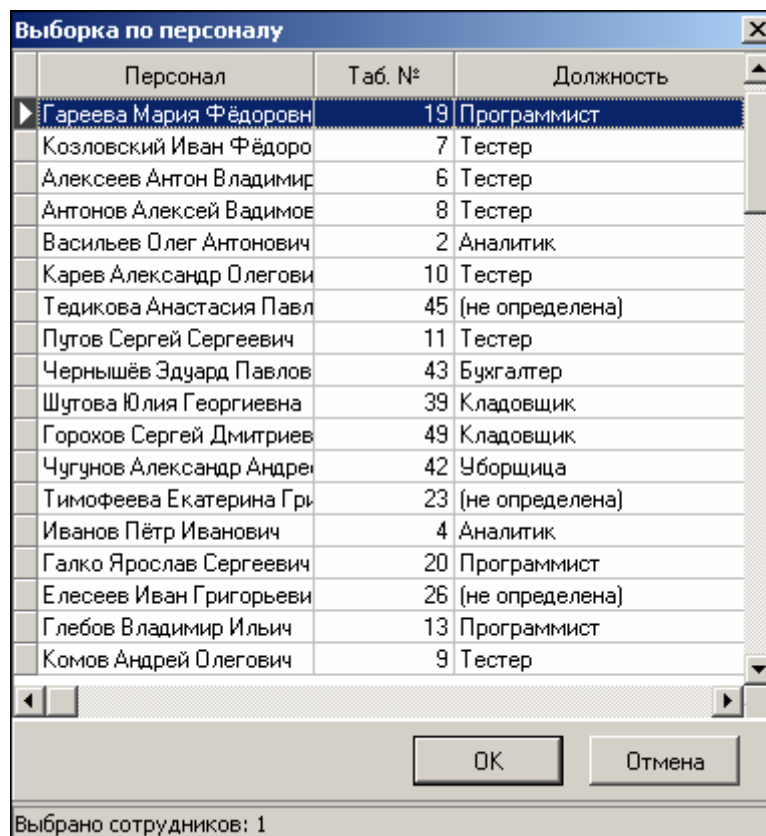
Выборка по персоналу

| Персонал | Таб. № | Должность |
|---|---|---|
| Гареева Мария Фёдоровн | 19 | Программист |
| Козловский Иван Фёдоро | 7 | Тестер |
| Алексеев Антон Владимир | 6 | Тестер |
| Антонов Алексей Вадимов | 8 | Тестер |
| Васильев Олег Антонович | 2 | Аналитик |
| Карев Александр Олегови | 10 | Тестер |
| Тедикова Анастасия Павл | 45 | (не определена) |
| Путов Сергей Сергеевич | 11 | Тестер |
| Чернышёв Эдуард Павлов | 43 | Бухгалтер |
| Шутова Юлия Георгиевна | 39 | Кладовщик |
| Горохов Сергей Дмитриев | 49 | Кладовщик |
| Чугунов Александр Андре | 42 | Уборщица |
| Тимофеева Екатерина Гри | 23 | (не определена) |
| Иванов Пётр Иванович | 4 | Аналитик |
| Галко Ярослав Сергеевич | 20 | Программист |
| Елесеев Иван Григорьеви | 26 | (не определена) |
| Глебов Владимир Ильич | 13 | Программист |
| Комов Андрей Олегович | 9 | Тестер |

OK

Отмена

Выбрано сотрудников: 1